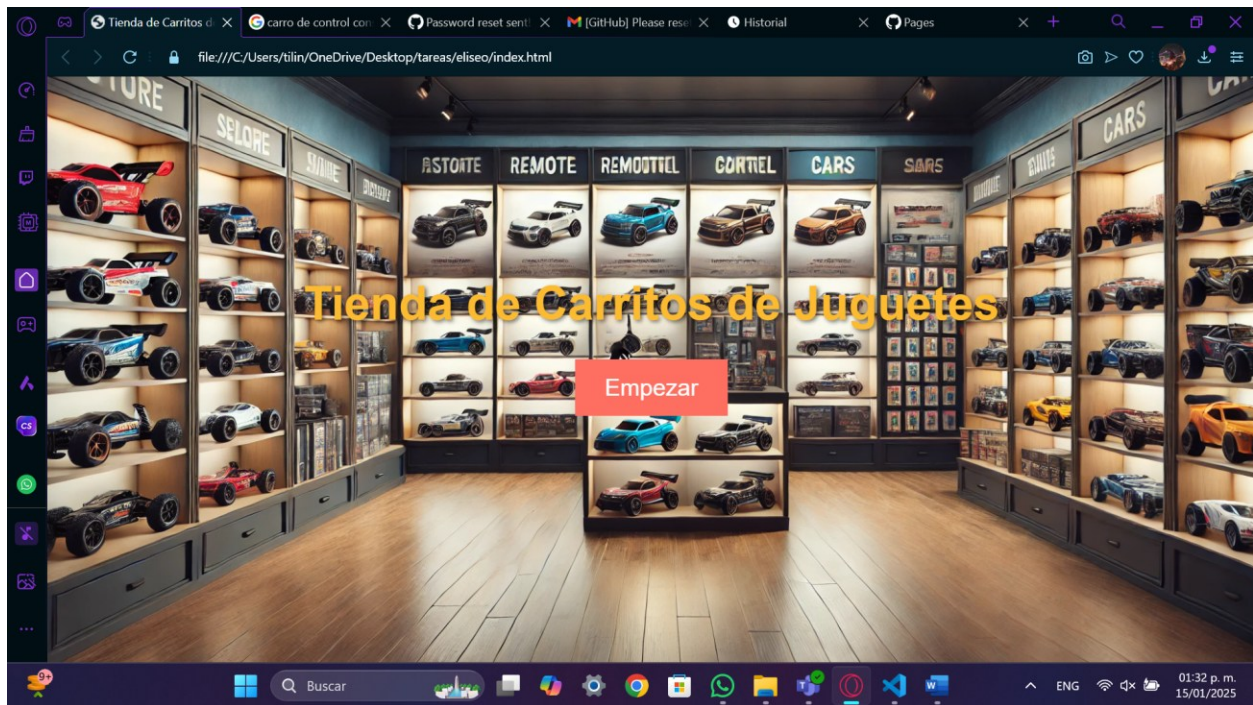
Tienda de Carritos d
carro de control con
Password reset sent!
[GitHub] Please rese
Historial
Pages

file:///C:/Users/tiilin/OneDrive/Desktop/tareas/eliseo/index.html

STORE
SELORE
ASTORE
REMOTE
REMOOTTEL
CORTEL
CARS
SARS
CARS

Tienda de Carritos de Juguetes

Empezar

Buscar

ENG
01:32 p. m.
15/01/2025